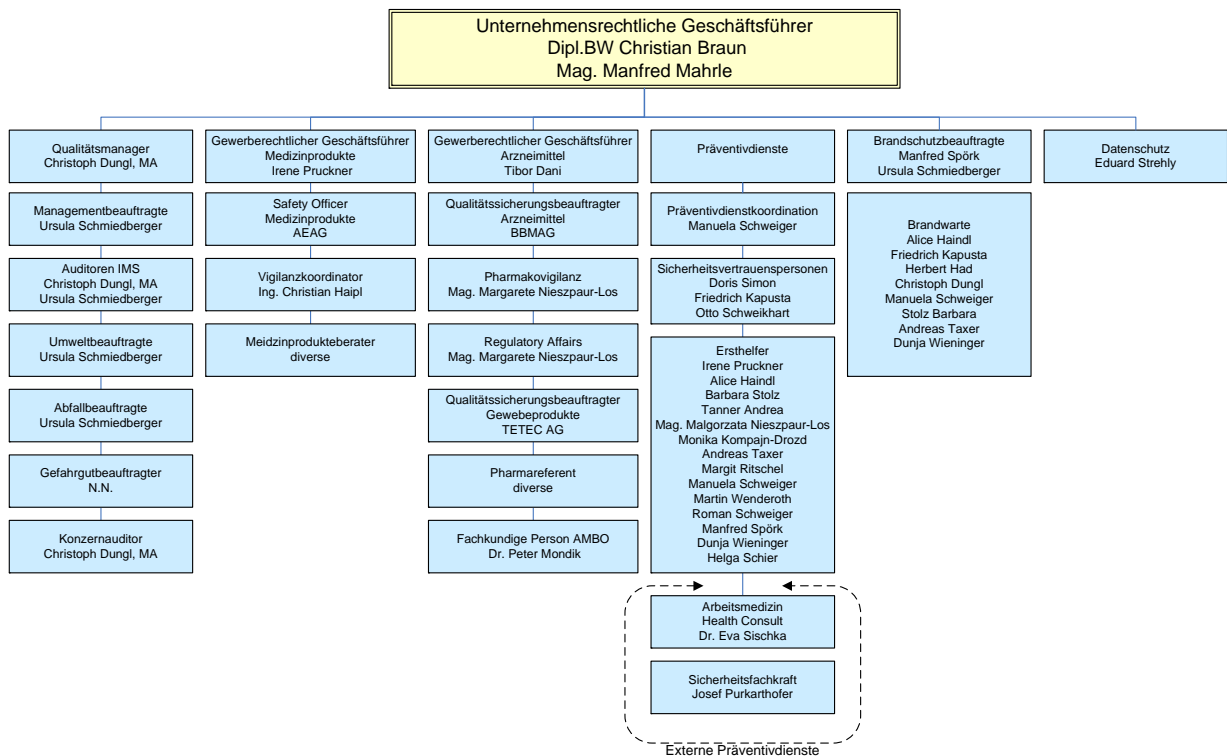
Unternehmensrechtliche Geschäftsführer
Dipl.BW Christian Braun
Mag. Manfred Mahrle

Qualitätsmanager
Christoph Dungl, MA

Managementbeauftragte
Ursula Schmiedberger

Auditoren IMS
Christoph Dungl, MA
Ursula Schmiedberger

Umweltbeauftragte
Ursula Schmiedberger

Abfallbeauftragte
Ursula Schmiedberger

Gefahrgutbeauftragter
N.N.

Konzernauditor
Christoph Dungl, MA

Gewerberechtlicher Geschäftsführer
Medizinprodukte
Irene Pruckner

Safety Officer
Medizinprodukte
AEAG

Vigilanzkoordinator
Ing. Christian Haipl

Meidzinprodukteberater
diverse

Gewerberechtlicher Geschäftsführer
Arzneimittel
Tibor Dani

Qualitätssicherungsbeauftragter
Arzneimittel
BBMAG

Pharmakovigilanz
Mag. Margarete Nieszpaur-Los

Regulatory Affairs
Mag. Margarete Nieszpaur-Los

Qualitätssicherungsbeauftragter
Gewebeprodukte
TETEC AG

Pharmareferent
diverse

Fachkundige Person AMBO
Dr. Peter Mondik

Präventivdienste

Präventivdienstkoordination
Manuela Schweiger

Sicherheitsvertrauenspersonen
Doris Simon
Friedrich Kapusta
Otto Schweikhart

Ersthelfer
Irene Pruckner
Alice Haindl
Barbara Stolz
Tanner Andrea
Mag. Malgorzata Nieszpaur-Los
Monika Kompajn-Drozd
Andreas Taxer
Margit Ritschel
Manuela Schweiger
Martin Wenderoth
Roman Schweiger
Manfred Spörk
Dunja Wieninger
Helga Schier

Arbeitsmedizin
Health Consult
Dr. Eva Sischka

Sicherheitsfachkraft
Josef Purkarthofer

Externe Präventivdienste

Brandschutzbeauftragte
Manfred Spörk
Ursula Schmiedberger

Brandwarte
Alice Haindl
Friedrich Kapusta
Herbert Had
Christoph Dungl
Manuela Schweiger
Stolz Barbara
Andreas Taxer
Dunja Wieninger

Datenschutz
Eduard Strehly